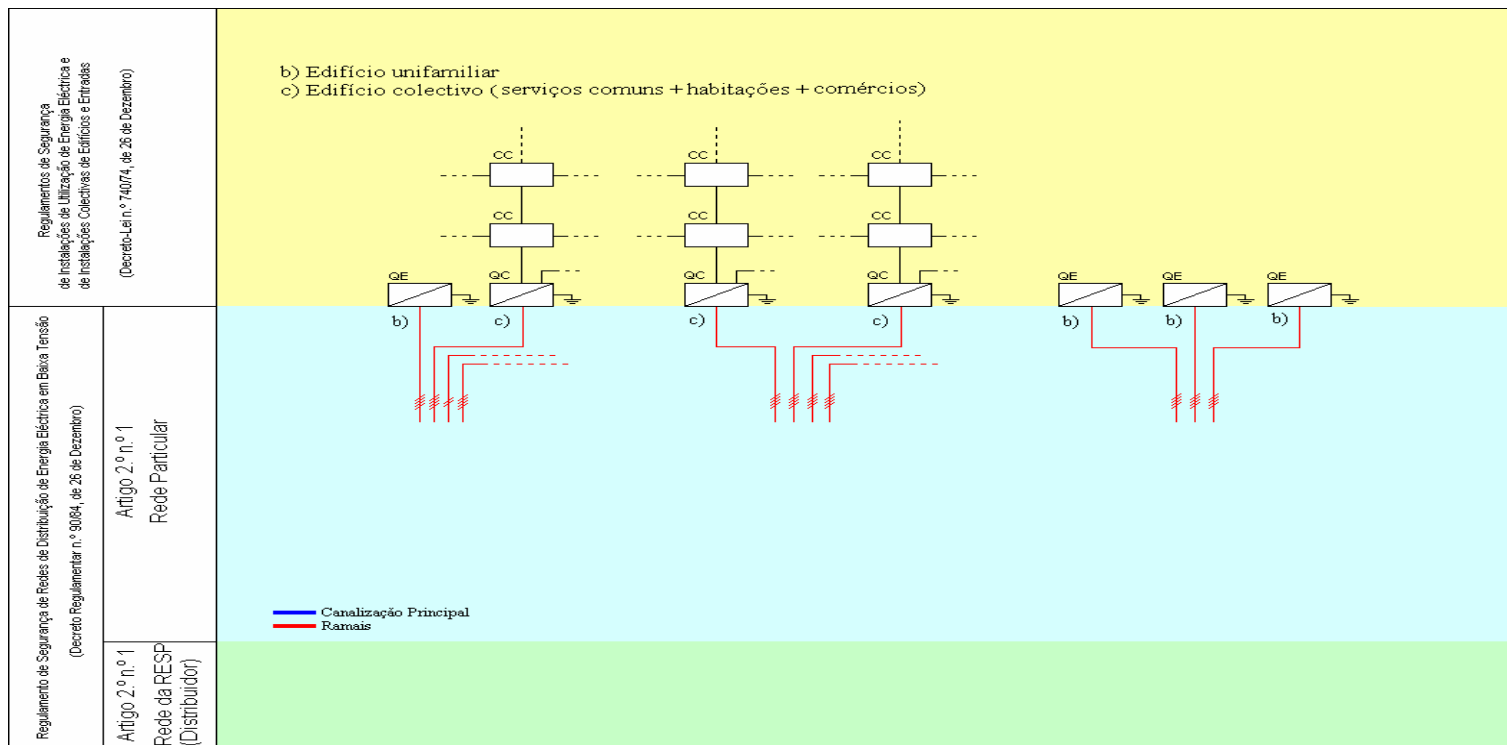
Regulamentos de Segurança de Instalações de Utilização de Energia Eléctrica e de Instalações Colectivas de Edifícios e Entradas

(Decreto-Lei n.º 740/74, de 26 de Dezembro)

b) Edifício unifamiliar
c) Edifício colectivo (serviços comuns + habitações + comércios)

CC
CC
QE
QC
b)
c)

CC
CC
QC
c)

CC
CC
QC
c)

QE
b)
QE
b)
QE
b)

Regulamento de Segurança de Redes de Distribuição de Energia Eléctrica em Baixa Tensão

(Decreto Regulamentar n.º 90/84, de 26 de Dezembro)

Artigo 2.º n.º 1
Rede Particular

Canalização Principal
Ramais

Artigo 2.º n.º 1
Rede da RESP
(Distribuidor)